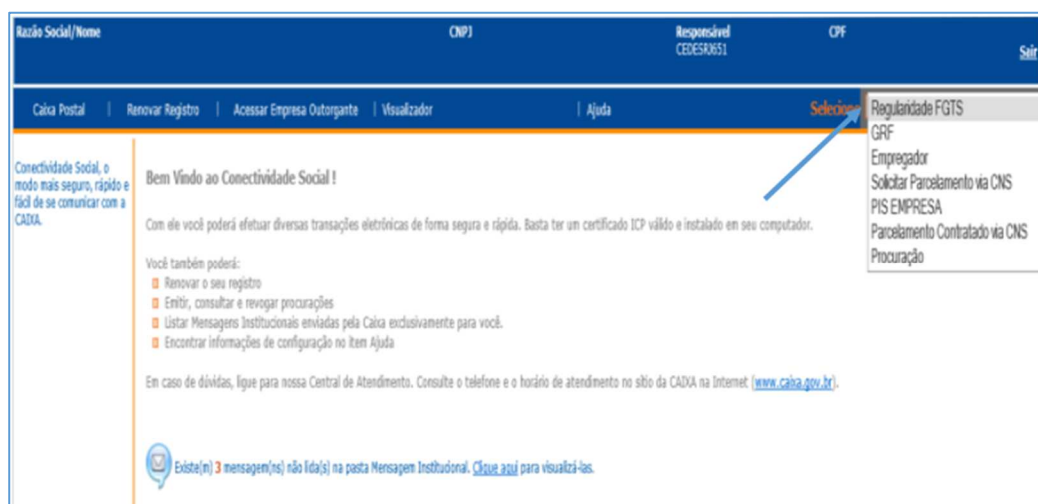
Razão Social/Nome | CNPJ | Responsável CEDESRJ651 | CPF | Sair

Caixa Postal | Renovar Registro | Acessar Empresa Outorgante | Visualizador | Ajuda | Selecione

Regularidade FGTS
GRF
Empregador
Solicitar Parcelamento via CNS
PIS EMPRESA
Parcelamento Contratado via CNS
Procuração

Conectividade Social, o modo mais seguro, rápido e fácil de se comunicar com a CAIXA.

Bem Vindo ao Conectividade Social !

Com ele você poderá efetuar diversas transações eletrônicas de forma segura e rápida. Basta ter um certificado ICP válido e instalado em seu computador.

Você também poderá:
Renovar o seu registro
Emitir, consultar e revogar procurações
Listar Mensagens Institucionais enviadas pela Caixa exclusivamente para você.
Encontrar informações de configuração no item Ajuda

Em caso de dúvidas, ligue para nossa Central de Atendimento. Consulte o telefone e o horário de atendimento no sítio da CAIXA na Internet (www.caixa.gov.br).

Existe(m) 3 mensagem(ns) não lida(s) na pasta Mensagem Institucional. Clique aqui para visualizá-las.